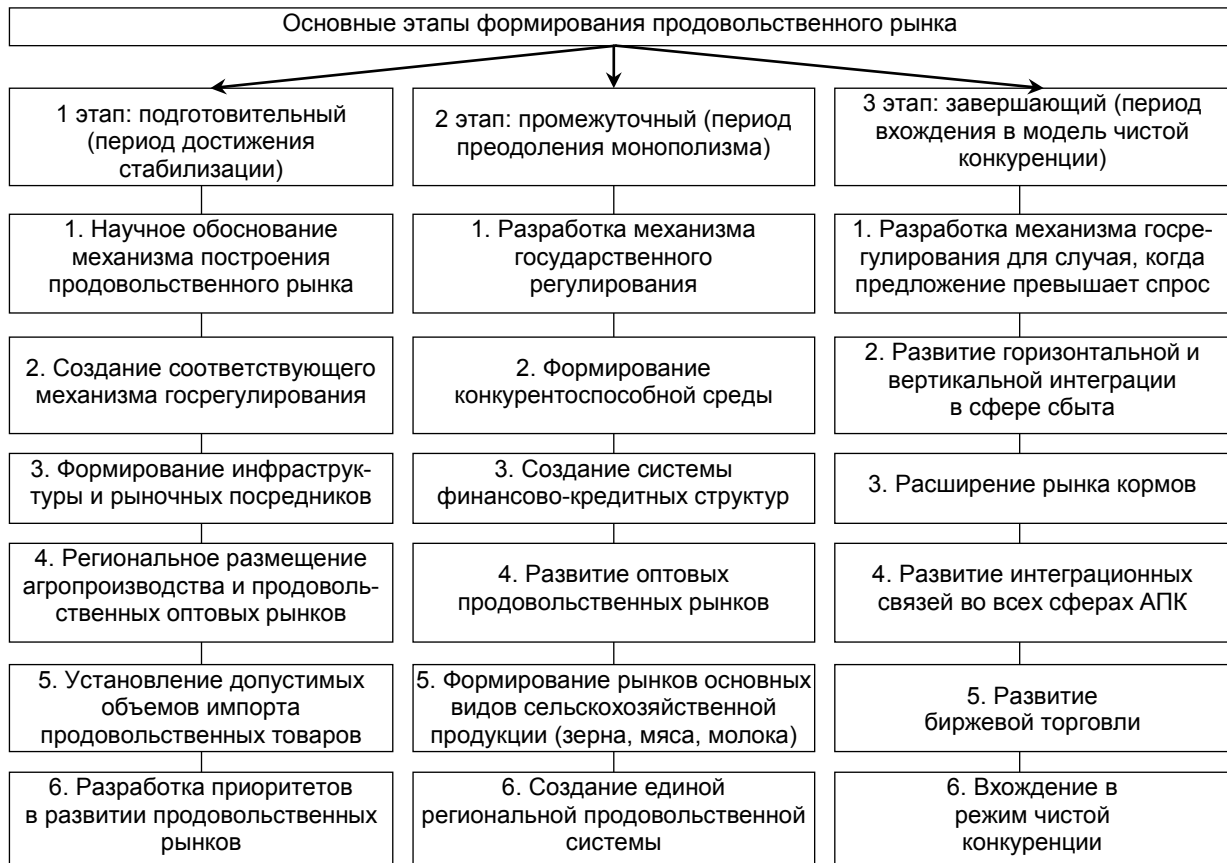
Основные этапы формирования продовольственного рынка

1 этап: подготовительный (период достижения стабилизации)

1. Научное обоснование механизма построения продовольственного рынка

2. Создание соответствующего механизма госрегулирования

3. Формирование инфраструктуры и рыночных посредников

4. Региональное размещение агропроизводства и продовольственных оптовых рынков

5. Установление допустимых объемов импорта продовольственных товаров

6. Разработка приоритетов в развитии продовольственных рынков

2 этап: промежуточный (период преодоления монополизма)

1. Разработка механизма государственного регулирования

2. Формирование конкурентоспособной среды

3. Создание системы финансово-кредитных структур

4. Развитие оптовых продовольственных рынков

5. Формирование рынков основных видов сельскохозяйственной продукции (зерна, мяса, молока)

6. Создание единой региональной продовольственной системы

3 этап: завершающий (период вхождения в модель чистой конкуренции)

1. Разработка механизма госрегулирования для случая, когда предложение превышает спрос

2. Развитие горизонтальной и вертикальной интеграции в сфере сбыта

3. Расширение рынка кормов

4. Развитие интеграционных связей во всех сферах АПК

5. Развитие биржевой торговли

6. Вхождение в режим чистой конкуренции